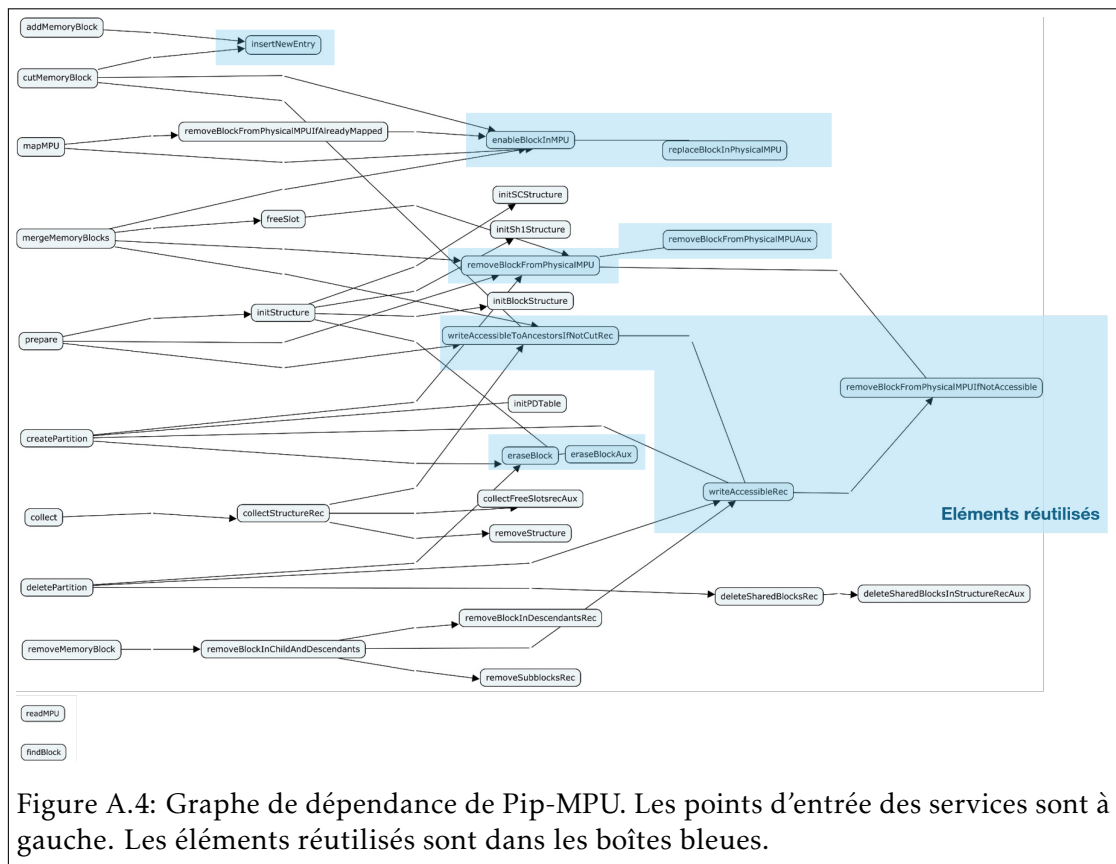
addMemoryBlock

insertNewEntry

cutMemoryBlock

mapMPU

removeBlockFromPhysicalMPUIfAlreadyMapped

enableBlockInMPU

replaceBlockInPhysicalMPU

initSCStructure

mergeMemoryBlocks

freeSlot

initSh1Structure

removeBlockFromPhysicalMPUAux

removeBlockFromPhysicalMPU

initBlockStructure

prepare

initStructure

writeAccessibleToAncestorsIfNotCutRec

removeBlockFromPhysicalMPUIfNotAccessible

initPDTable

createPartition

eraseBlock

eraseBlockAux

collect

collectStructureRec

collectFreeSlotsrecAux

writeAccessibleRec

Eléments réutilisés

removeStructure

deletePartition

deleteSharedBlocksRec

deleteSharedBlocksInStructureRecAux

removeBlockInDescendantsRec

removeMemoryBlock

removeBlockInChildAndDescendants

removeSubblocksRec

readMPU

findBlock

Figure A.4: Graphe de dépendance de Pip-MPU. Les points d'entrée des services sont à gauche. Les éléments réutilisés sont dans les boîtes bleues.